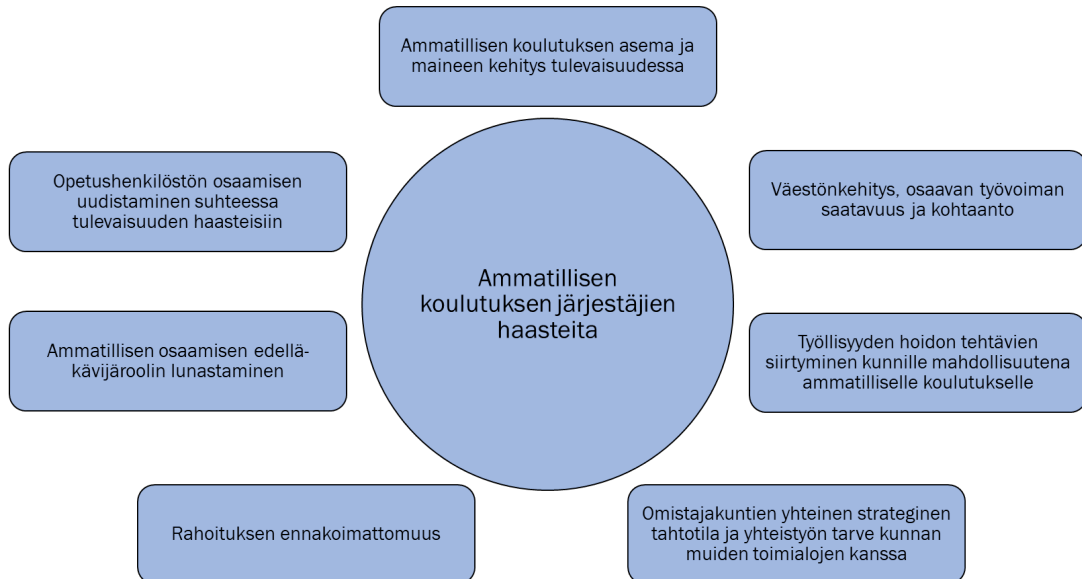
Ammatillisen koulutuksen asema ja maineen kehitys tulevaisuudessa

Opetushenkilöstön osaamisen uudistaminen suhteessa tulevaisuuden haasteisiin

Väestönkehitys, osaavan työvoiman saatavuus ja kohtaanto

Ammatillisen koulutuksen järjestäjien haasteita

Ammatillisen osaamisen edelläkävijäroolin lunastaminen

Työllisyyden hoidon tehtävien siirtyminen kunnille mahdollisuutena ammatilliselle koulutukselle

Rahoituksen ennakoimattomuus

Omistajakuntien yhteinen strateginen tahtotila ja yhteistyön tarve kunnan muiden toimialojen kanssa